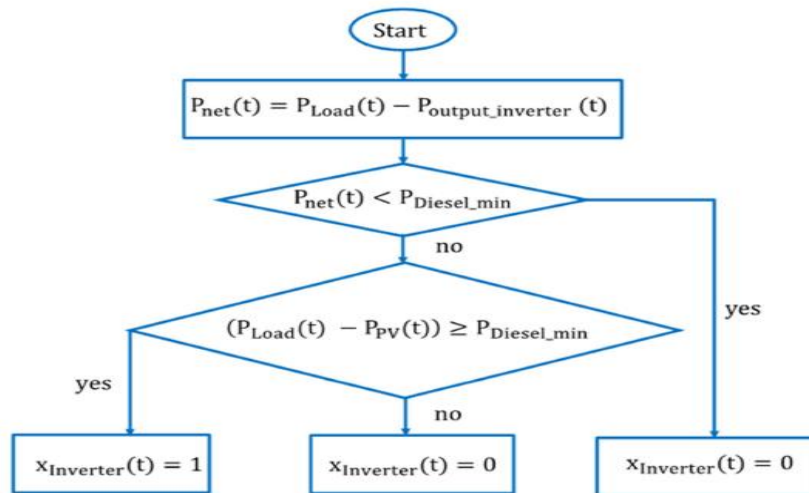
Start

$P_{net}(t) = P_{Load}(t) - P_{output\_inverter}(t)$

$P_{net}(t) < P_{Diesel\_min}$

no

yes

$(P_{Load}(t) - P_{PV}(t)) \geq P_{Diesel\_min}$

yes

no

$x_{Inverter}(t) = 1$

$x_{Inverter}(t) = 0$

$x_{Inverter}(t) = 0$